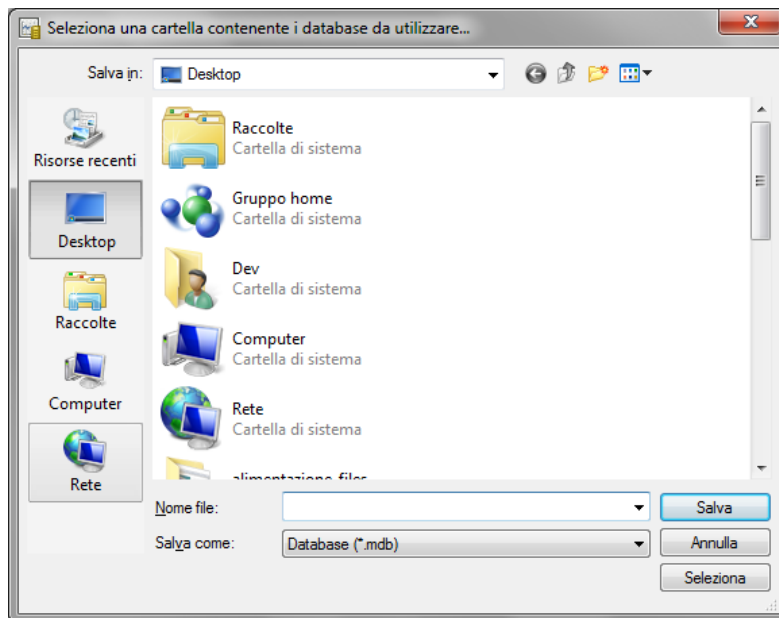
Seleziona una cartella contenente i database da utilizzare...

Salva in: Desktop

Risorse recenti
Desktop
Raccolte
Computer
Rete

Raccolte
Cartella di sistema
Gruppo home
Cartella di sistema
Dev
Cartella di sistema
Computer
Cartella di sistema
Rete
Cartella di sistema
alimentazione files

Nome file:
Salva come: Database (*.mdb)

Salva
Annulla
Seleziona